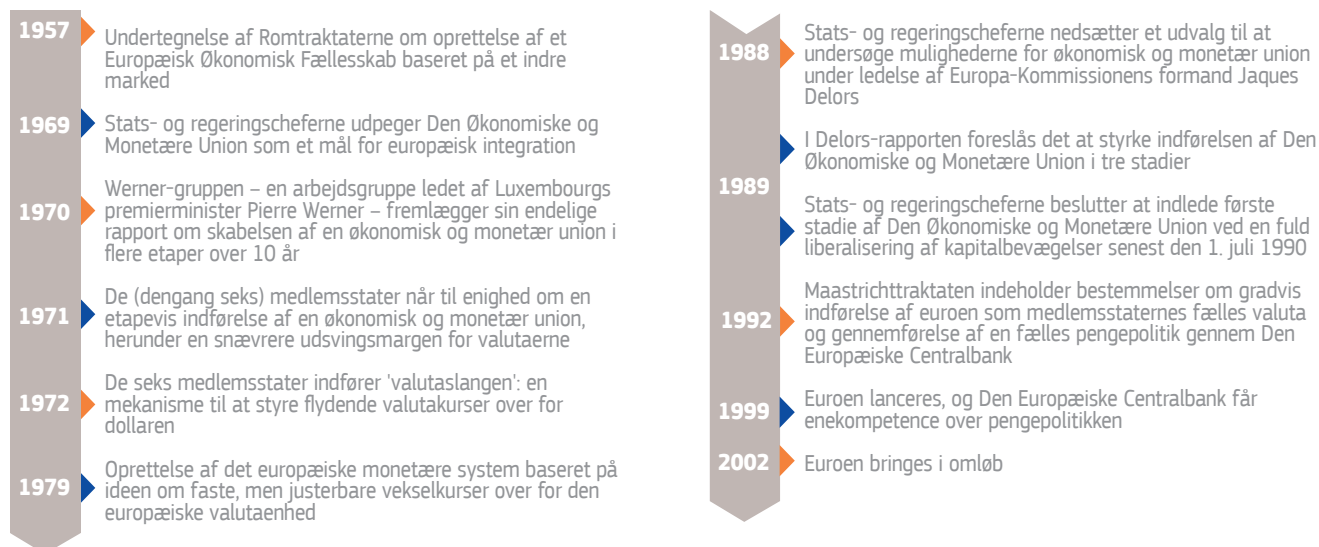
1957 Undertegnelse af Romtraktaterne om oprettelse af et Europæisk Økonomisk Fællesskab baseret på et indre marked

1969 Stats- og regeringscheferne udpeger Den Økonomiske og Monetære Union som et mål for europæisk integration

1970 Werner-gruppen – en arbejdsgruppe ledet af Luxembourgs premierminister Pierre Werner – fremlægger sin endelige rapport om skabelsen af en økonomisk og monetær union i flere etaper over 10 år

1971 De (dengang seks) medlemsstater når til enighed om en etapevis indførelse af en økonomisk og monetær union, herunder en snævrere udsvingsmargen for valutaerne

1972 De seks medlemsstater indfører 'valutaslangen': en mekanisme til at styre flydende valutakurser over for dollaren

1979 Oprettelse af det europæiske monetære system baseret på ideen om faste, men justerbare vekselkurser over for den europæiske valutaenhed

1988 Stats- og regeringscheferne nedsætter et udvalg til at undersøge mulighederne for økonomisk og monetær union under ledelse af Europa-Kommissionens formand Jaques Delors

1989 I Delors-rapporten foreslås det at styrke indførelsen af Den Økonomiske og Monetære Union i tre stadier

Stats- og regeringscheferne beslutter at indlede første stadie af Den Økonomiske og Monetære Union ved en fuld liberalisering af kapitalbevægelser senest den 1. juli 1990

1992 Maastrichttraktaten indeholder bestemmelser om gradvis indførelse af euroen som medlemsstaternes fælles valuta og gennemførelse af en fælles pengepolitik gennem Den Europæiske Centralbank

1999 Euroen lanceres, og Den Europæiske Centralbank får enekompetence over pengepolitikken

2002 Euroen bringes i omløb